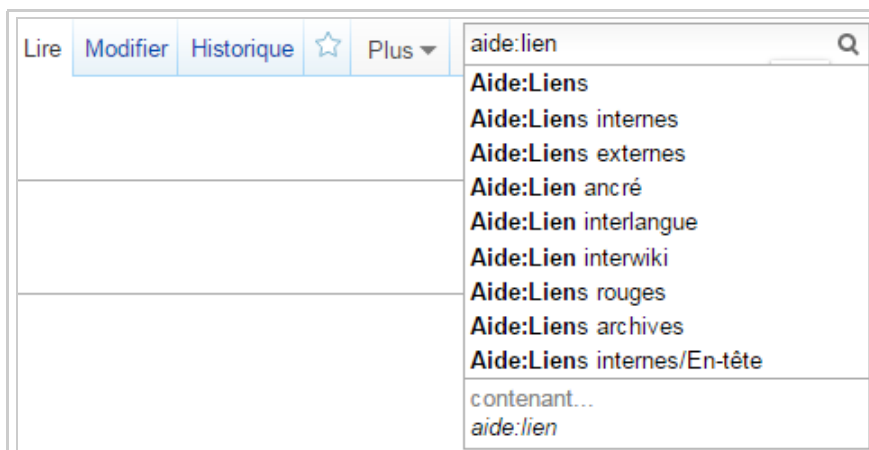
Lire Modifier Historique Plus

aide:lien

Aide:Liens
Aide:Liens internes
Aide:Liens externes
Aide:Lien ancré
Aide:Lien interlangue
Aide:Lien interwiki
Aide:Liens rouges
Aide:Liens archives
Aide:Liens internes/En-tête

contenant...
aide:lien